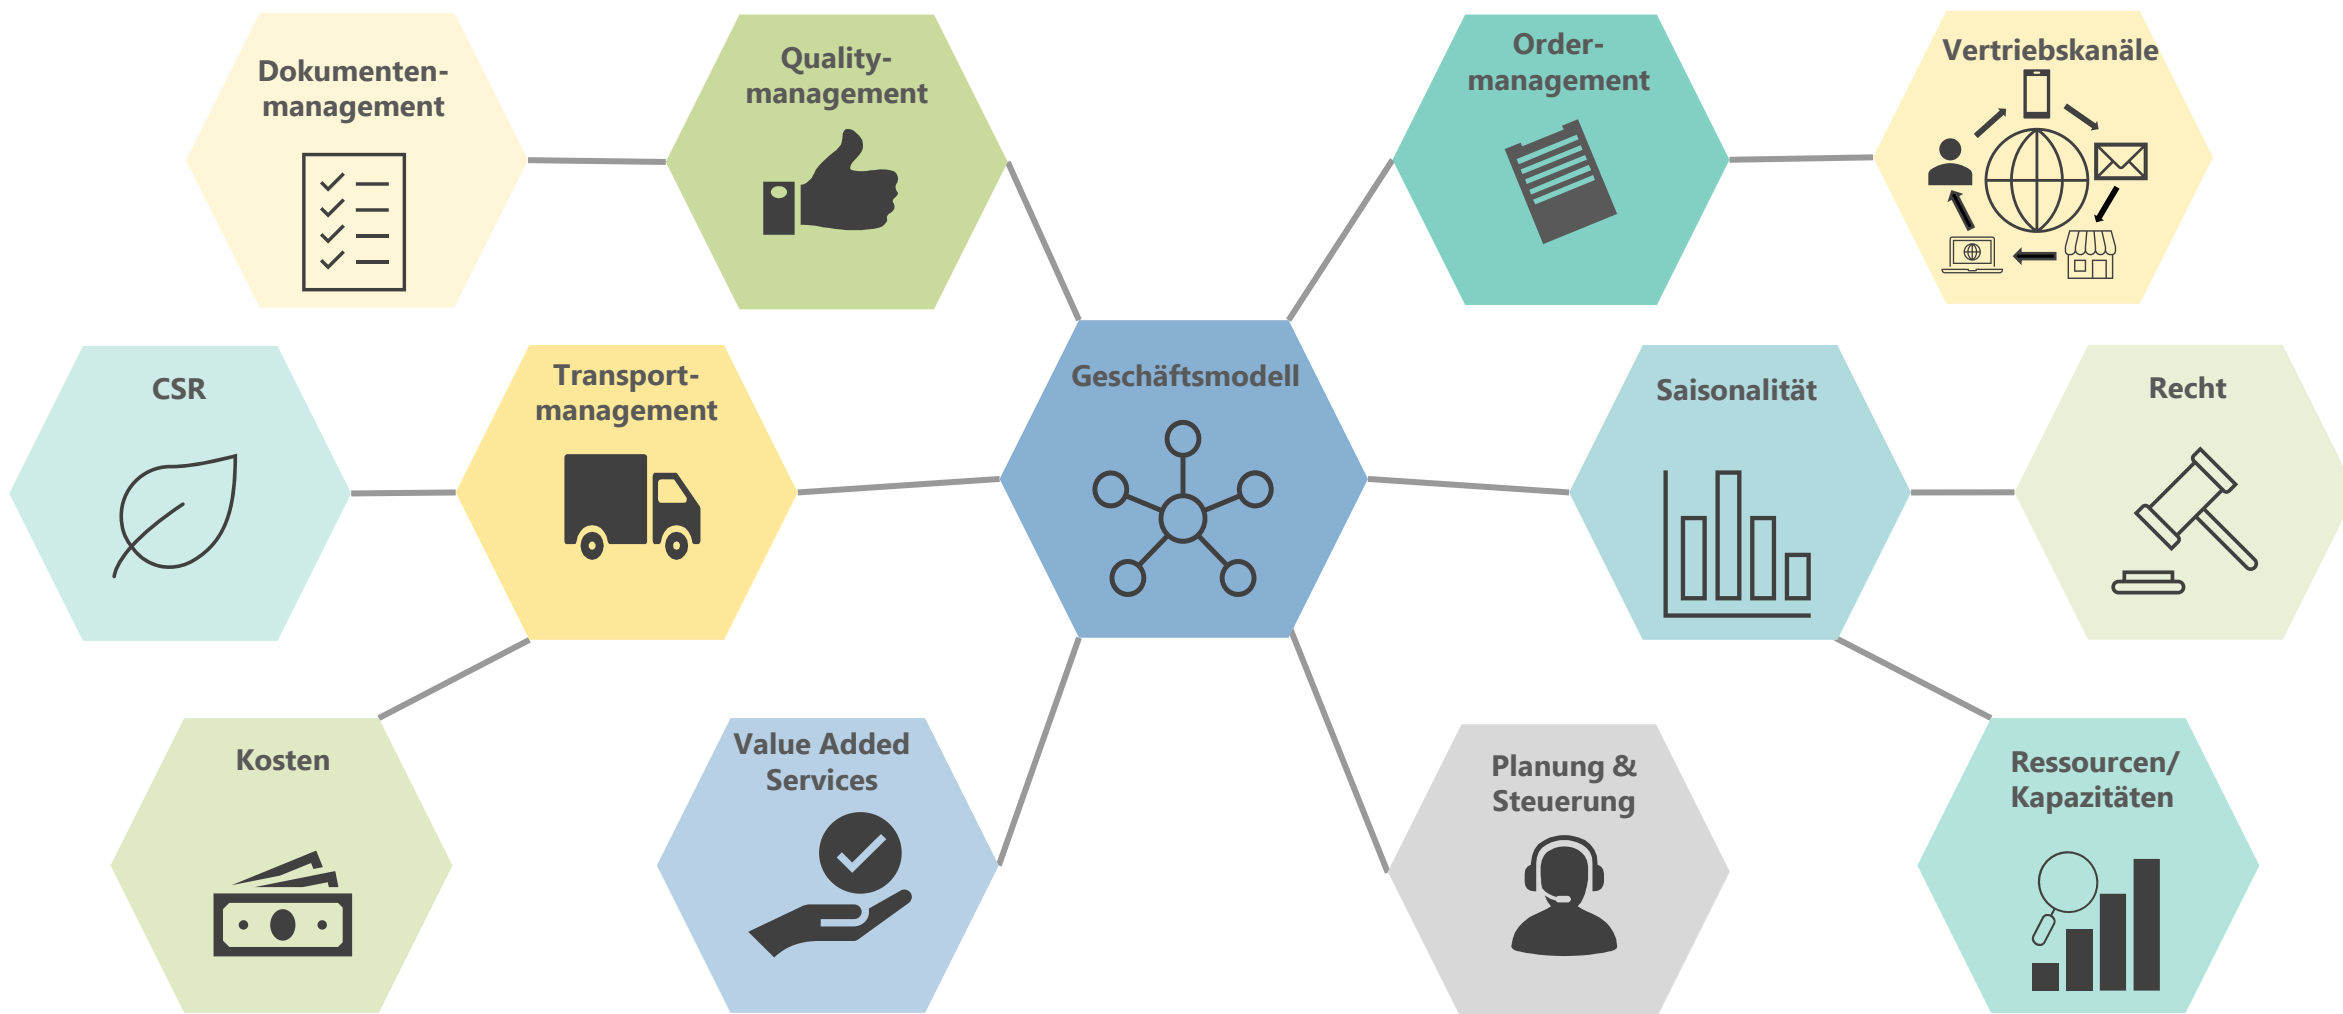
Dokumentenmanagement

Qualitymanagement

Ordermanagement

Vertriebskanäle

CSR

Transportmanagement

Geschäftsmodell

Saisonalität

Recht

Kosten

Value Added Services

Planung & Steuerung

Ressourcen/ Kapazitäten